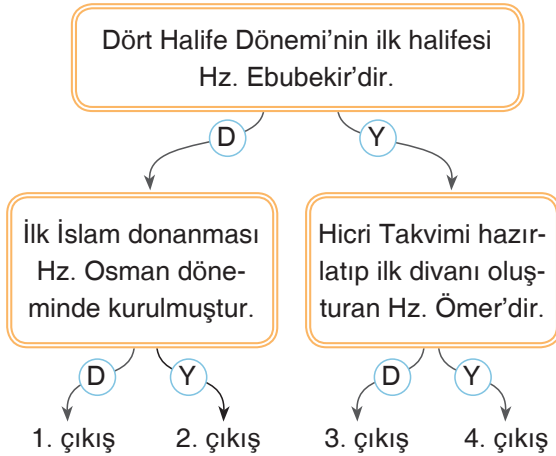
Dört Halife Dönemi'nin ilk halifesi Hz. Ebubekir'dir.

D

Y

İlk İslam donanması Hz. Osman döneminde kurulmuştur.

Hicri Takvimi hazırlatıp ilk divanı oluşturan Hz. Ömer'dir.

D

Y

D

Y

1. çıkış

2. çıkış

3. çıkış

4. çıkış